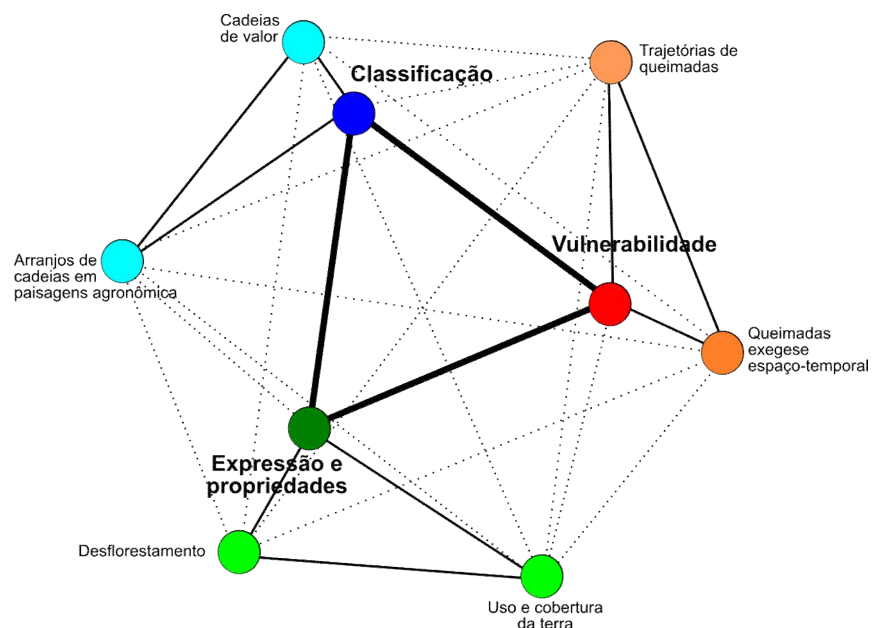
Cadeias de valor

Trajetórias de queimadas

Classificação

Vulnerabilidade

Arranjos de cadeias em paisagens agronômica

Queimadas exegese espaço-temporal

Expressão e propriedades

Desflorestamento

Uso e cobertura da terra